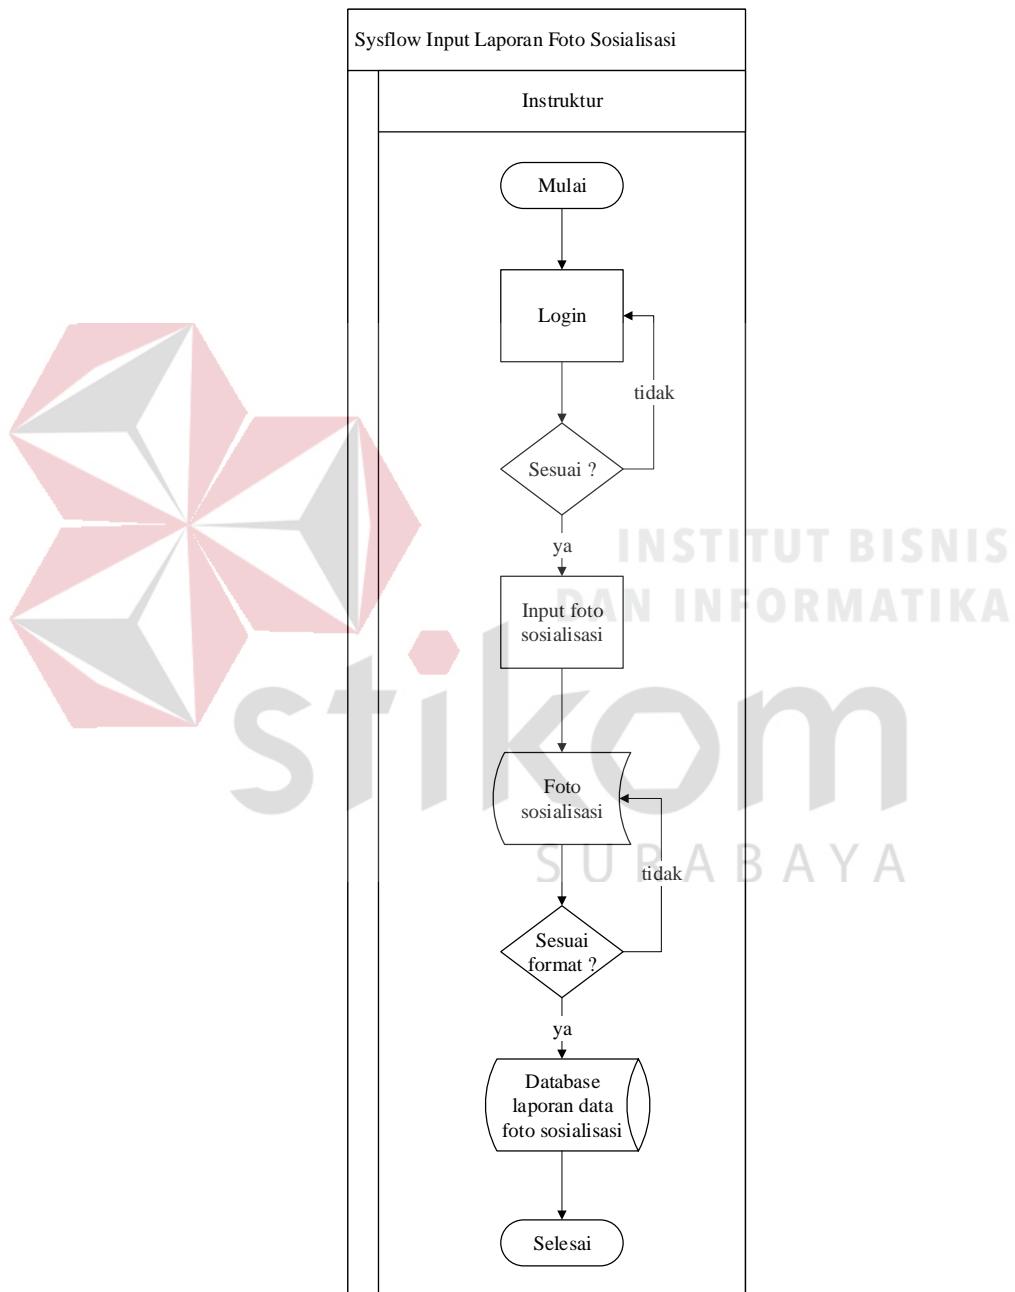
Sysflow Input Laporan Foto Sosialisasi

Instruktur

Mulai

Login

tidak

Sesuai ?

ya

Input foto sosialisasi

Foto sosialisasi

tidak

Sesuai format ?

ya

Database laporan data foto sosialisasi

Selesai

INSTITUT BISNIS DAN INFORMATIKA

stikom

SURABAYA